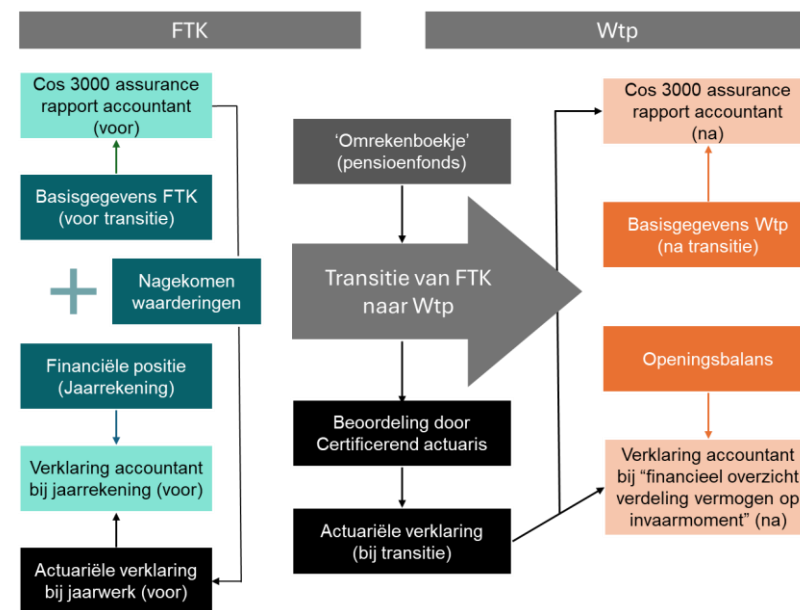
FTK

Wtp

Cos 3000 assurance rapport accountant (voor)

Basisgegevens FTK (voor transitie)

+

Nagekomen waarderingen

Financiële positie (Jaarrekening)

Verklaring accountant bij jaarrekening (voor)

Actuariële verklaring bij jaarwerk (voor)

'Omrekenboekje' (pensioenfonds)

Transitie van FTK naar Wtp

Beoordeling door Certificerend actuaris

Actuariële verklaring (bij transitie)

Cos 3000 assurance rapport accountant (na)

Basisgegevens Wtp (na transitie)

Openingsbalans

Verklaring accountant bij "financieel overzicht verdeling vermogen op invaarmoment" (na)